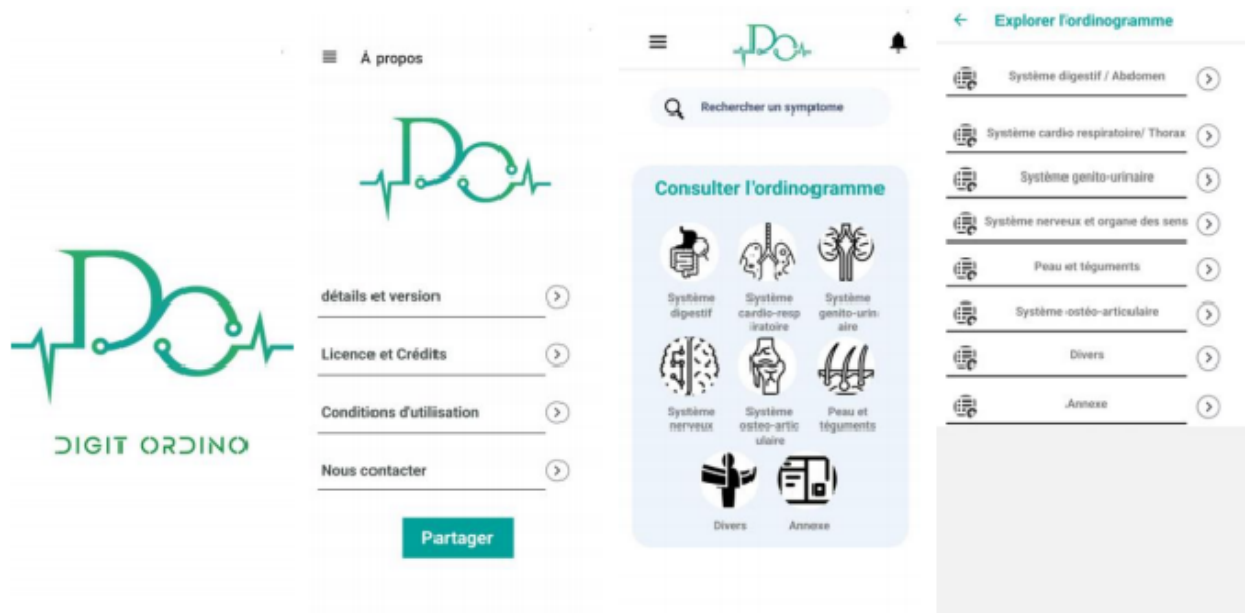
DIGIT ORDINO

À propos

détails et version

Licence et Crédits

Conditions d'utilisation

Nous contacter

Partager

Rechercher un symptome

Consulter l'ordinogramme

Système digestif

Système cardio-respiratoire

Système genito-urinaire

Système nerveux

Système osteo-articulaire

Peau et téguments

Divers

Annexe

Explorer l'ordinogramme

Système digestif / Abdomen

Système cardio respiratoire/ Thorax

Système genito-urinaire

Système nerveux et organe des sens

Peau et teguments

Système ostéo-articulaire

Divers

Annexe